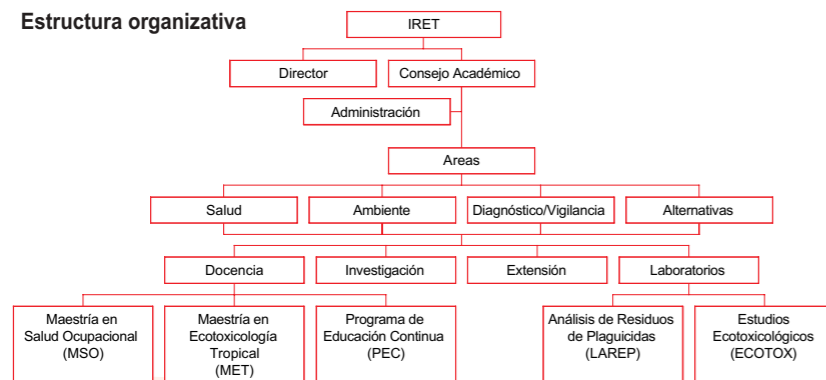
Estructura organizativa

IRET

Director

Consejo Académico

Administración

Areas

Salud

Ambiente

Diagnóstico/Vigilancia

Alternativas

Docencia

Investigación

Extensión

Laboratorios

Maestría en Salud Ocupacional (MSO)

Maestría en Ecotoxicología Tropical (MET)

Programa de Educación Continua (PEC)

Análisis de Residuos de Plaguicidas (LAREP)

Estudios Ecotoxicológicos (ECOTOX)